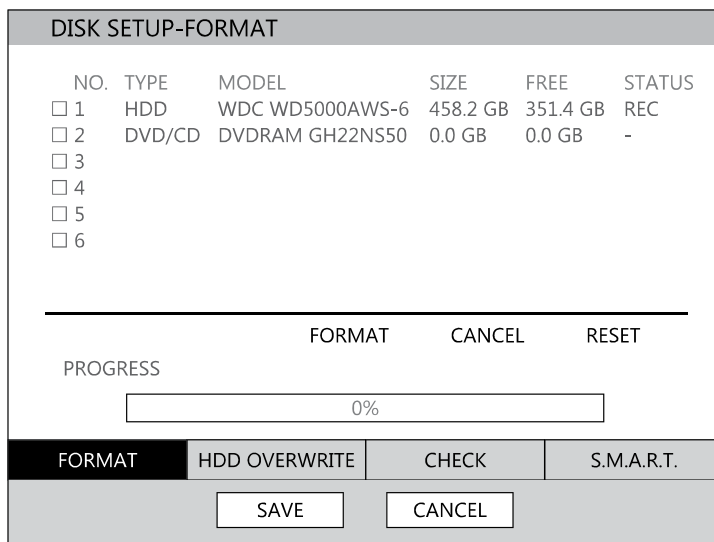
DISK SETUP-FORMAT

| NO. | TYPE | MODEL | SIZE | FREE | STATUS |
|---|---|---|---|---|---|
| ☐ 1 | HDD | WDC WD5000AWS-6 | 458.2 GB | 351.4 GB | REC |
| ☐ 2 | DVD/CD | DVDRAM GH22NS50 | 0.0 GB | 0.0 GB | - |
| ☐ 3 | | | | | |
| ☐ 4 | | | | | |
| ☐ 5 | | | | | |
| ☐ 6 | | | | | |

FORMAT CANCEL RESET

PROGRESS

0%

FORMAT HDD OVERWRITE CHECK S.M.A.R.T.

SAVE CANCEL